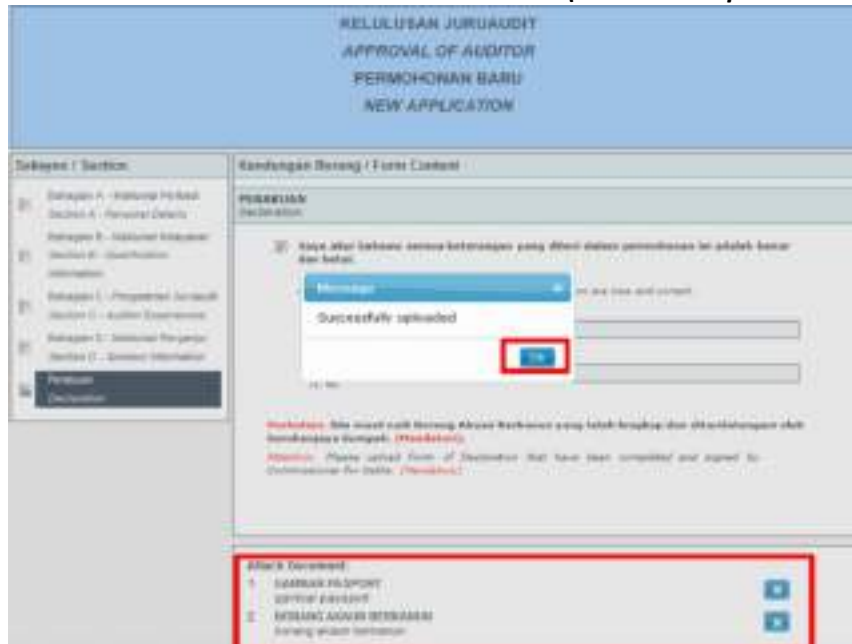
KELULUSAN JURUAUDIT
APPROVAL OF AUDITOR
PERMOHONAN BARU
NEW APPLICATION

Seksyen / Section

Bahagian A - Maklumat Peribadi
Section A - Personal Details

Bahagian B - Maklumat Kelayakan
Section B - Qualification Information

Bahagian C - Pengalaman Juruaudit
Section C - Auditor Experience

Bahagian D - Maklumat Penyerahan
Section D - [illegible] Information

Perakuan
Declaration

Kandungan Borang / Form Content

PERAKUAN
Declaration

Saya akui bahawa semua keterangan yang diberi dalam permohonan ini adalah benar dan betul.

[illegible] are true and correct.

Message

Successfully uploaded

OK

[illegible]

Perhatian: Sila muat naik Borang Akuan Berkanun yang telah lengkap dan ditandatangani oleh Pesuruhjaya Sumpah. (Mandatori)

Attention: Please upload Form of Declaration that have been completed and signed by Commissioner for Oaths. (Mandatory)

Attach Document:
1. SALINAN PASPORT
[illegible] passport
2. BORANG AKUAN BERKANUN
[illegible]